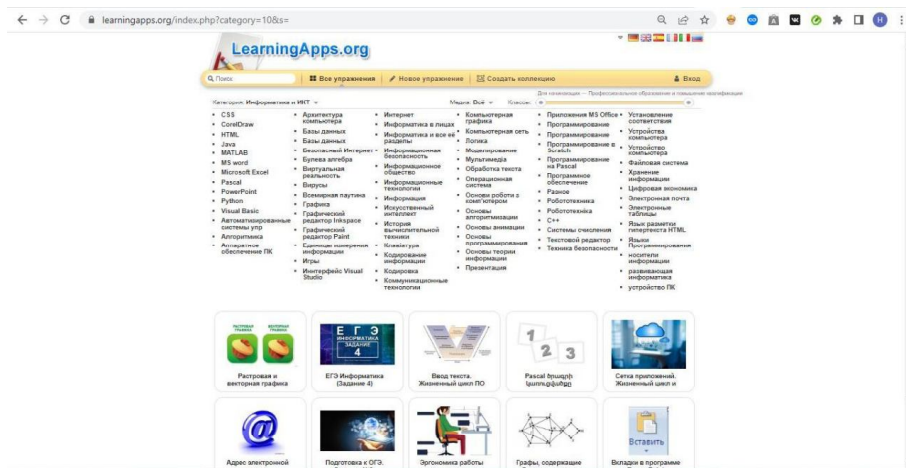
learningapps.org/index.php?category=10&s=

LearningApps.org

Поиск | Все упражнения | Новое упражнение | Создать коллекцию | Вход

Категория: Информатика и ИКТ | Модуль: Всё | Класс: | Для начинающих — Профессиональное образование и повышение квалификации

- CSS
- CorelDraw
- HTML
- Java
- MATLAB
- MS word
- Microsoft Excel
- Pascal
- PowerPoint
- Python
- Visual Basic
- Автоматизированные системы упр
- Алгоритмика
- Аппаратное обеспечение ПК

- Архитектура компьютера
- Базы данных
- Базы данных
- Безопасный Интернет
- Булева алгебра
- Виртуальная реальность
- Вирусы
- Всемирная паутина
- Графика
- Графический редактор Inkspace
- Графический редактор Paint
- Единицы измерения информации
- Игры
- Интерфейс Visual Studio

- Интернет
- Информатика в лицах
- Информатика и все её разделы
- Информационная безопасность
- Информационное общество
- Информационные технологии
- Информация
- Искусственный интеллект
- История вычислительной техники
- Клавиатура
- Кодирование информации
- Кодировка
- Коммуникационные технологии

- Компьютерная графика
- Компьютерная сеть
- Логика
- Моделирование
- Мультимедиа
- Обработка текста
- Операционная система
- Основы работы с компьютером
- Основы алгоритмизации
- Основы анимации
- Основы программирования
- Основы теории информации
- Презентация

- Приложения MS Office
- Программирование
- Программирование
- Программирование в Scratch
- Программирование на Pascal
- Программное обеспечение
- Разное
- Робототехника
- Робототехника
- C++
- Системы счисления
- Текстовой редактор
- Техника безопасности

- Установление соответствия
- Устройства компьютера
- Устройство компьютера
- Файловая система
- Хранение информации
- Цифровая экономика
- Электронная почта
- Электронные таблицы
- Язык разметки гипертекста HTML
- Языки программирования
- носители информации
- развивающая информатика
- устройство ПК

РАСТРОВАЯ ГРАФИКА | ВЕКТОРНАЯ ГРАФИКА
Растровая и векторная графика

ЕГЭ ИНФОРМАТИКА ЗАДАНИЕ 4
ЕГЭ Информатика (Задание 4)

Ввод текста. Жизненный цикл ПО

1 2 3
Pascal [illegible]

Сетка приложений. Жизненный цикл и

Адрес электронной

Подготовка к ОГЭ.

Эргономика работы

Графы, содержащие

Вставить
Вкладки в программе